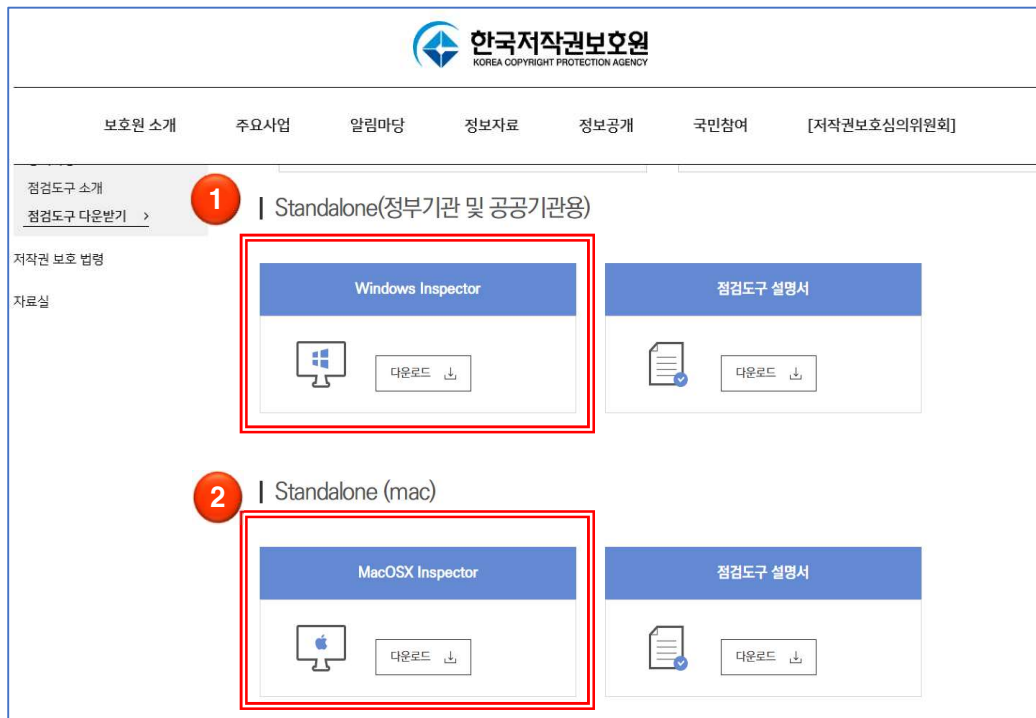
한국저작권보호원
KOREA COPYRIGHT PROTECTION AGENCY

보호원 소개 주요사업 알림마당 정보자료 정보공개 국민참여 [저작권보호심의위원회]

점검도구 소개
점검도구 다운받기 >
저작권 보호 법령
자료실

1
Standalone(정부기관 및 공공기관용)

Windows Inspector
다운로드

점검도구 설명서
다운로드

2
Standalone (mac)

MacOSX Inspector
다운로드

점검도구 설명서
다운로드